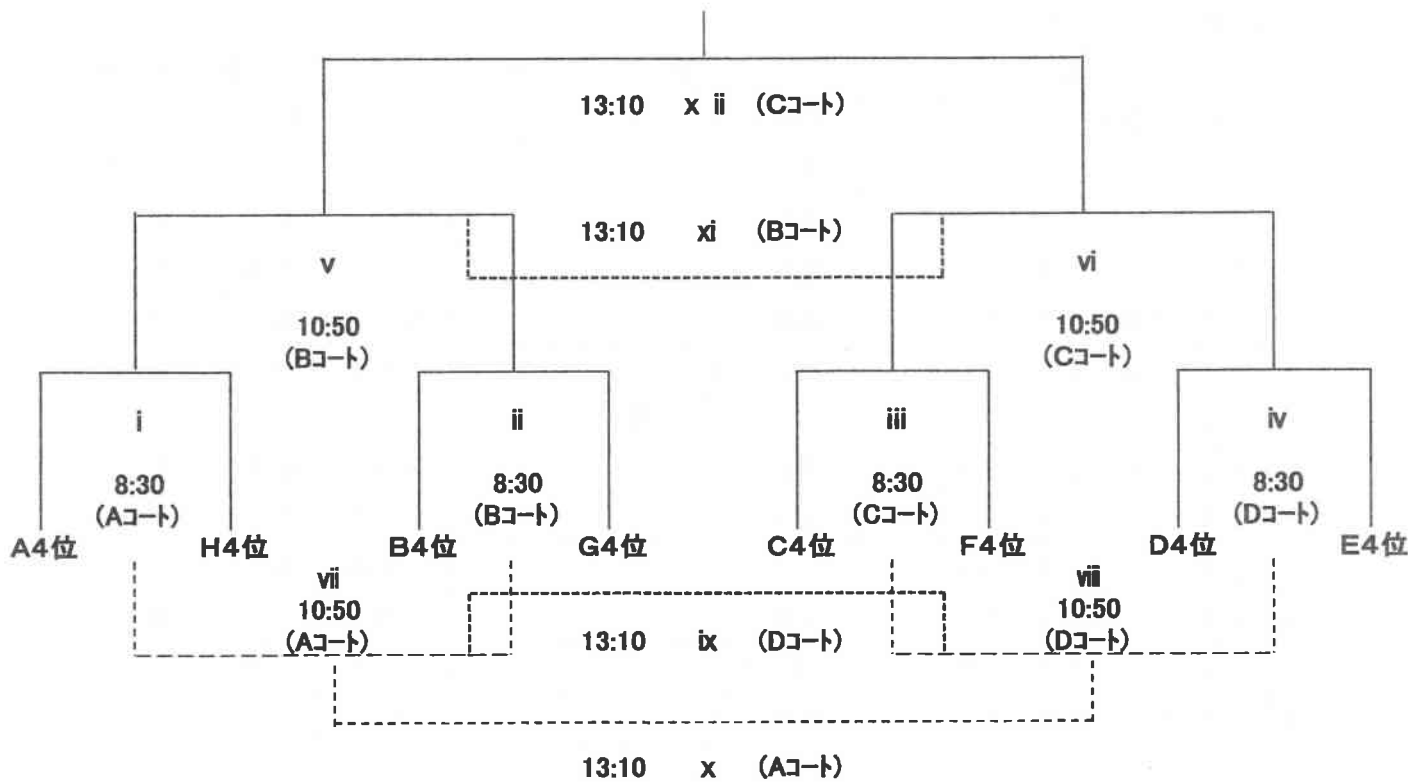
13:10 x ii (Cコート)

13:10 xi (Bコート)

v

10:50
(Bコート)

vi

10:50
(Cコート)

i

8:30
(Aコート)

ii

8:30
(Bコート)

iii

8:30
(Cコート)

iv

8:30
(Dコート)

A4位 H4位 B4位 G4位 C4位 F4位 D4位 E4位

vii
10:50
(Aコート)

viii
10:50
(Dコート)

13:10 ix (Dコート)

13:10 x (Aコート)